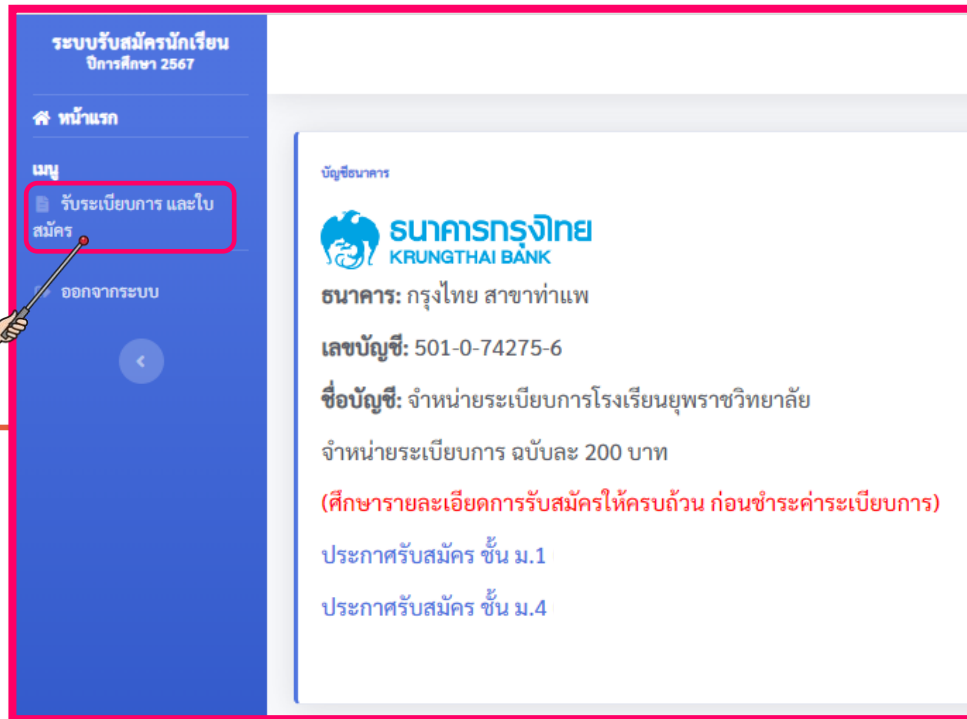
ระบบรับสมัครนักเรียน
ปีการศึกษา 2567

หน้าแรก

เมนู

รับระเบียบการ และใบสมัคร

ออกจากระบบ

บัญชีธนาคาร

ธนาคารกรุงไทย
KRUNGTHAI BANK

ธนาคาร: กรุงไทย สาขาท่าแพ

เลขบัญชี: 501-0-74275-6

ชื่อบัญชี: จำหน่ายระเบียบการโรงเรียนยุพราชวิทยาลัย

จำหน่ายระเบียบการ ฉบับละ 200 บาท

(ศึกษารายละเอียดการรับสมัครให้ครบถ้วน ก่อนชำระค่าระเบียบการ)

ประกาศรับสมัคร ชั้น ม.1

ประกาศรับสมัคร ชั้น ม.4